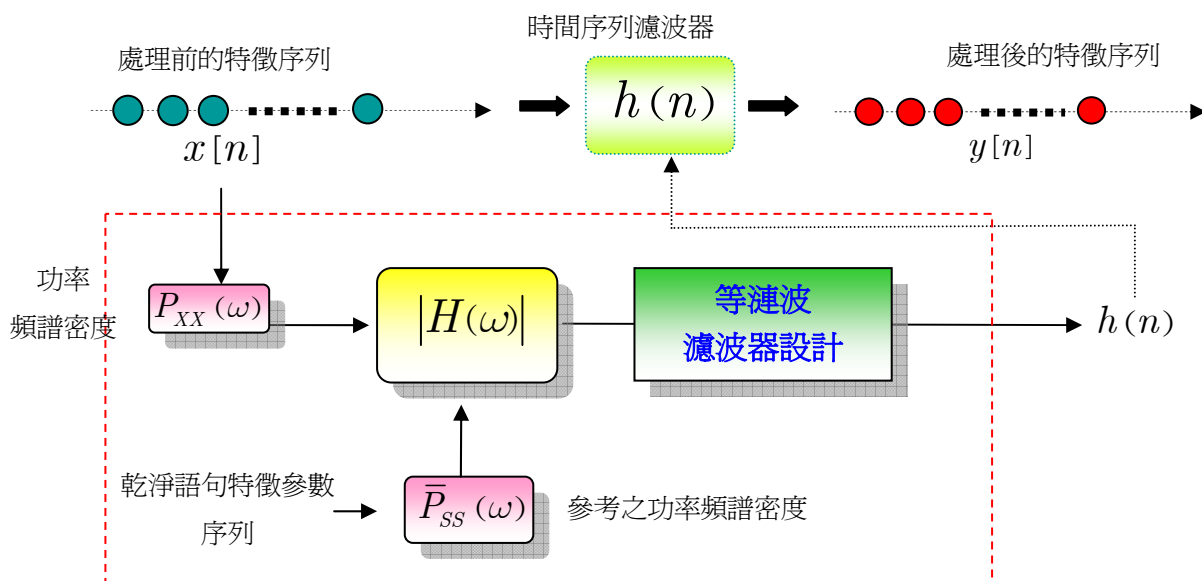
時間序列濾波器

處理前的特徵序列

$h(n)$

處理後的特徵序列

$x[n]$

$y[n]$

功率頻譜密度

$P_{XX}(\omega)$

$|H(\omega)|$

等漣波濾波器設計

$h(n)$

乾淨語句特徵參數序列

$\bar{P}_{SS}(\omega)$

參考之功率頻譜密度